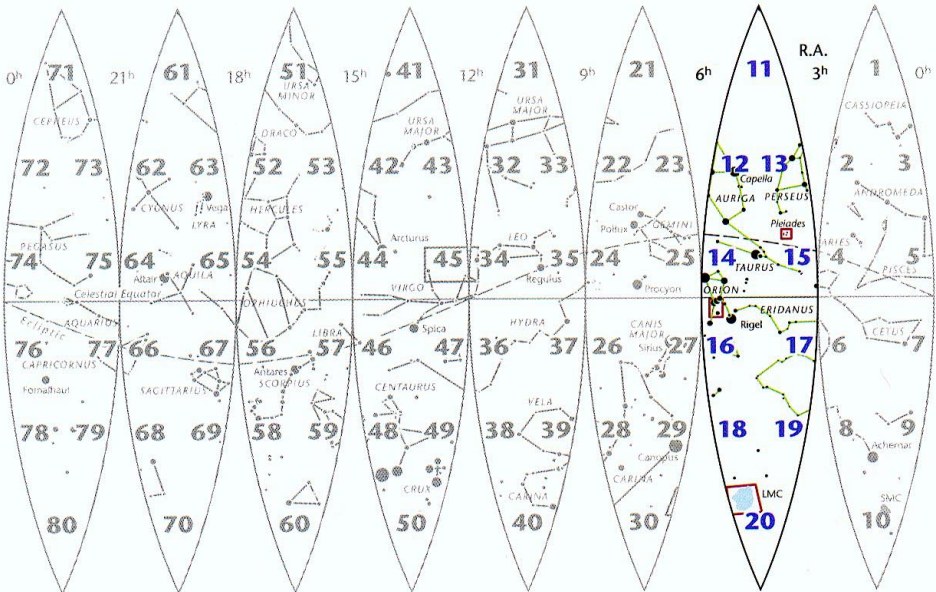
0h 71 21h 61 18h 51 15h 41 12h 31 9h 21 6h 11 R.A. 3h 1 0h

URSA MINOR
URSA MAJOR
URSA MAJOR
CEPHEUS
CASSIOPEIA
DRACO

72 73 62 63 52 53 42 43 32 33 22 23 12 13 2 3

Capella
CYGNUS
Vega
LYRA
HERCULES
AURIGA
PERSEUS
ANDROMEDA
Castor
Pollux
GEMINI
Pleiades
Arcturus
PEGASUS
LEO
ARIES

74 75 64 65 54 55 44 45 34 35 24 25 14 15 4 5

Altair
AQUILA
TAURUS
PISCES
Regulus
Procyon
Celestial Equator
OPHIUCHUS
VIRGO
ORION
ECLIPTIC
AQUARIUS
ERIDANUS
HYDRA
CANIS MAJOR
CETUS
LIBRA
Spica
Rigel

76 77 66 67 56 57 46 47 36 37 26 27 16 17 6 7

CAPRICORNUS
Sirius
SCORPIUS
Antares
SAGITTARIUS
Fomalhaut
CENTAURUS
VELA

78 79 68 69 58 59 48 49 38 39 28 29 18 19 8 9

Canopus
Achernar
CRUX
CARINA
CARINA
LMC
SMC

80 70 60 50 40 30 20 10